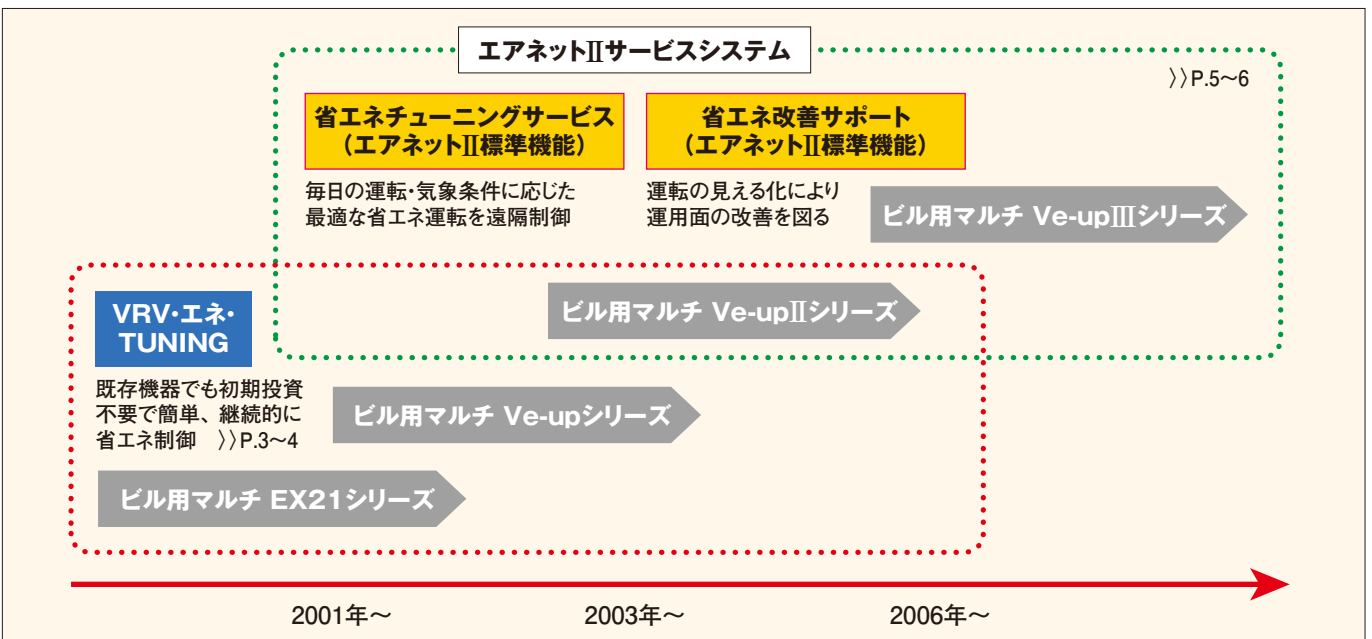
エアネットⅡサービスシステム

〉〉P.5〜6

省エネチューニングサービス
（エアネットⅡ標準機能）

毎日の運転・気象条件に応じた最適な省エネ運転を遠隔制御

省エネ改善サポート
（エアネットⅡ標準機能）

運転の見える化により運用面の改善を図る

ビル用マルチ Ve-upⅢシリーズ

VRV・エネ・TUNING

ビル用マルチ Ve-upⅡシリーズ

既存機器でも初期投資不要で簡単、継続的に省エネ制御 〉〉P.3〜4

ビル用マルチ Ve-upシリーズ

ビル用マルチ EX21シリーズ

2001年〜

2003年〜

2006年〜